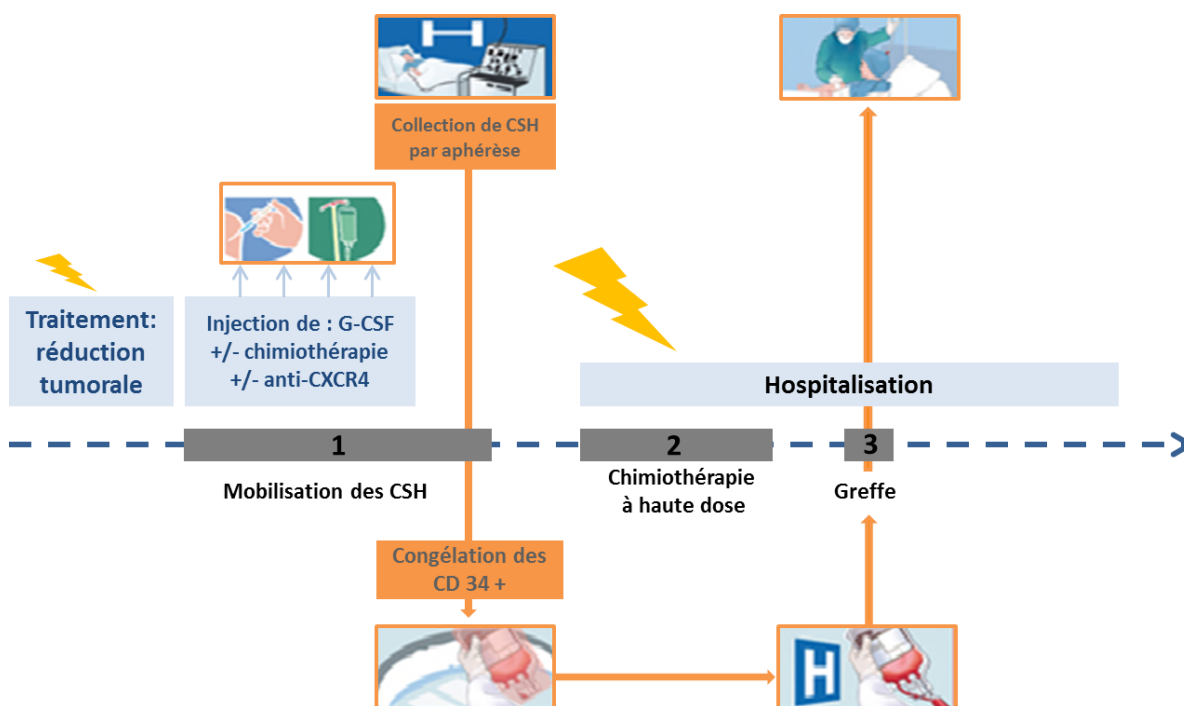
Collection de CSH par aphérèse

Traitement: réduction tumorale

Injection de : G-CSF +/- chimiothérapie +/- anti-CXCR4

Hospitalisation

1

Mobilisation des CSH

2

Chimiothérapie à haute dose

3

Greffe

Congélation des CD 34 +

H